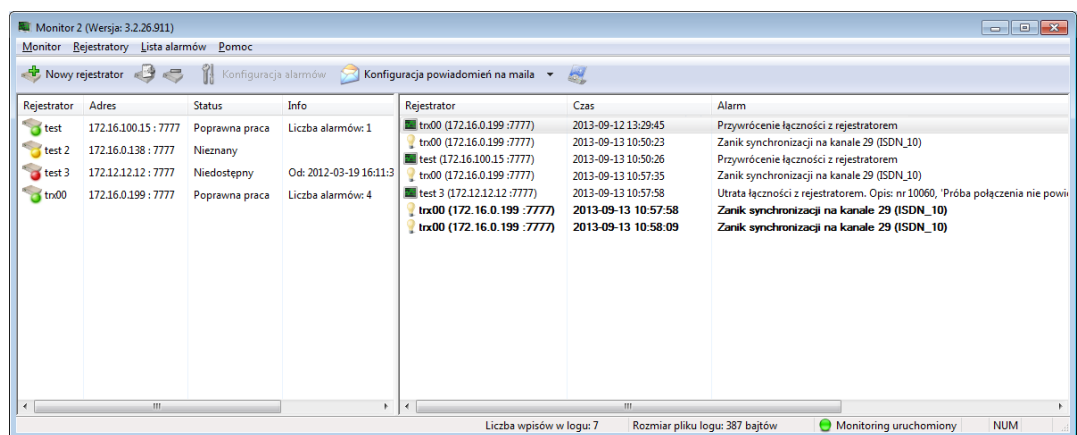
Monitor 2 (Wersja: 3.2.26.911)

Monitor Rejestratory Lista alarmów Pomoc

Nowy rejestrator Konfiguracja alarmów Konfiguracja powiadomień na maila

| Rejestrator | Adres | Status | Info |
|---|---|---|---|
| test | 172.16.100.15 : 7777 | Poprawna praca | Liczba alarmów: 1 |
| test 2 | 172.16.0.138 : 7777 | Nieznany | |
| test 3 | 172.12.12.12 : 7777 | Niedostępny | Od: 2012-03-19 16:11:3 |
| trx00 | 172.16.0.199 : 7777 | Poprawna praca | Liczba alarmów: 4 |

| Rejestrator | Czas | Alarm |
|---|---|---|
| trx00 (172.16.0.199 :7777) | 2013-09-12 13:29:45 | Przywrócenie łączności z rejestratorem |
| trx00 (172.16.0.199 :7777) | 2013-09-13 10:50:23 | Zanik synchronizacji na kanale 29 (ISDN_10) |
| test (172.16.100.15 :7777) | 2013-09-13 10:50:26 | Przywrócenie łączności z rejestratorem |
| trx00 (172.16.0.199 :7777) | 2013-09-13 10:57:35 | Zanik synchronizacji na kanale 29 (ISDN_10) |
| test 3 (172.12.12.12 :7777) | 2013-09-13 10:57:58 | Utrata łączności z rejestratorem. Opis: nr 10060, 'Próba połączenia nie powi |
| trx00 (172.16.0.199 :7777) | 2013-09-13 10:57:58 | Zanik synchronizacji na kanale 29 (ISDN_10) |
| trx00 (172.16.0.199 :7777) | 2013-09-13 10:58:09 | Zanik synchronizacji na kanale 29 (ISDN_10) |

Liczba wpisów w logu: 7 Rozmiar pliku logu: 387 bajtów Monitoring uruchomiony NUM